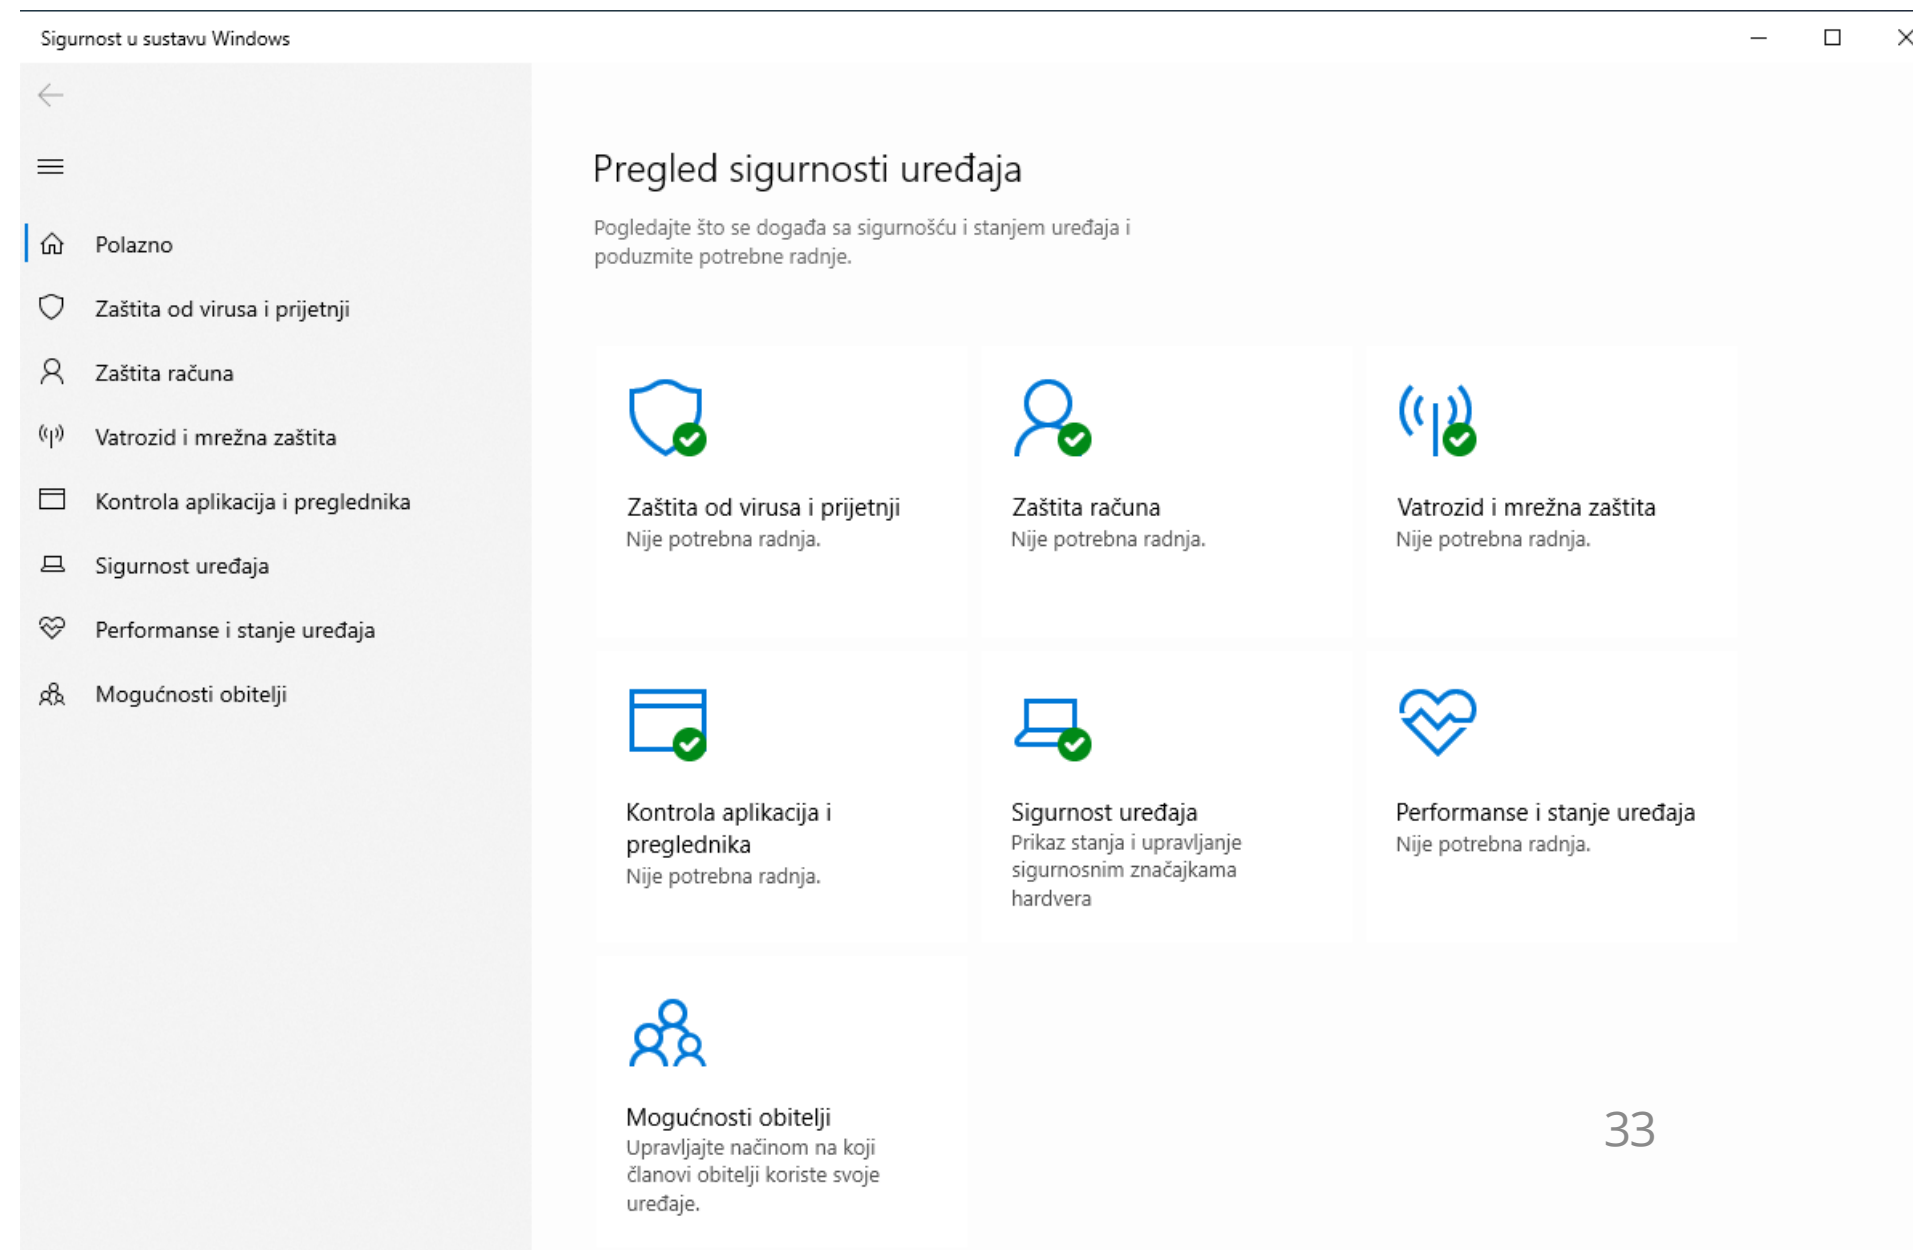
Sigurnost u sustavu Windows

Polazno
Zaštita od virusa i prijetnji
Zaštita računa
Vatrozid i mrežna zaštita
Kontrola aplikacija i preglednika
Sigurnost uređaja
Performanse i stanje uređaja
Mogućnosti obitelji

Pregled sigurnosti uređaja

Pogledajte što se događa sa sigurnošću i stanjem uređaja i poduzmite potrebne radnje.

Zaštita od virusa i prijetnji
Nije potrebna radnja.

Zaštita računa
Nije potrebna radnja.

Vatrozid i mrežna zaštita
Nije potrebna radnja.

Kontrola aplikacija i preglednika
Nije potrebna radnja.

Sigurnost uređaja
Prikaz stanja i upravljanje sigurnosnim značajkama hardvera

Performanse i stanje uređaja
Nije potrebna radnja.

Mogućnosti obitelji
Upravljajte načinom na koji članovi obitelji koriste svoje uređaje.

33